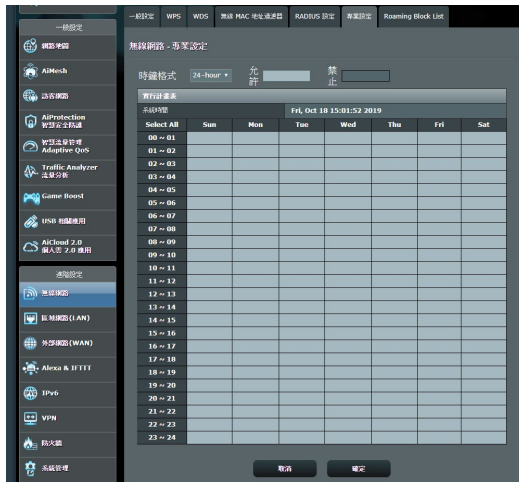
一般設定

網路地圖

AiMesh

訪客網路

AiProtection 智慧安全防護

智慧型流量管理 Adaptive QoS

Traffic Analyzer 流量分析

Game Boost

USB 相關應用

AiCloud 2.0 個人雲 2.0 應用

進階設定

無線網路

區域網路(LAN)

外部網路(WAN)

Alexa & IFTTT

IPv6

VPN

防火牆

系統管理

一般設定 | WPS | WDS | 無線 MAC 地址過濾器 | RADIUS 設定 | 專業設定 | Roaming Block List

無線網路 - 專業設定

時鐘格式 24-hour 允許 禁止

實行計畫表

系統時間 Fri, Oct 18 15:01:52 2019

| Select All | Sun | Mon | Tue | Wed | Thu | Fri | Sat |
|---|---|---|---|---|---|---|---|
| 00 ~ 01 | | | | | | | |
| 01 ~ 02 | | | | | | | |
| 02 ~ 03 | | | | | | | |
| 03 ~ 04 | | | | | | | |
| 04 ~ 05 | | | | | | | |
| 05 ~ 06 | | | | | | | |
| 06 ~ 07 | | | | | | | |
| 07 ~ 08 | | | | | | | |
| 08 ~ 09 | | | | | | | |
| 09 ~ 10 | | | | | | | |
| 10 ~ 11 | | | | | | | |
| 11 ~ 12 | | | | | | | |
| 12 ~ 13 | | | | | | | |
| 13 ~ 14 | | | | | | | |
| 14 ~ 15 | | | | | | | |
| 15 ~ 16 | | | | | | | |
| 16 ~ 17 | | | | | | | |
| 17 ~ 18 | | | | | | | |
| 18 ~ 19 | | | | | | | |
| 19 ~ 20 | | | | | | | |
| 20 ~ 21 | | | | | | | |
| 21 ~ 22 | | | | | | | |
| 22 ~ 23 | | | | | | | |
| 23 ~ 24 | | | | | | | |

取消 確定